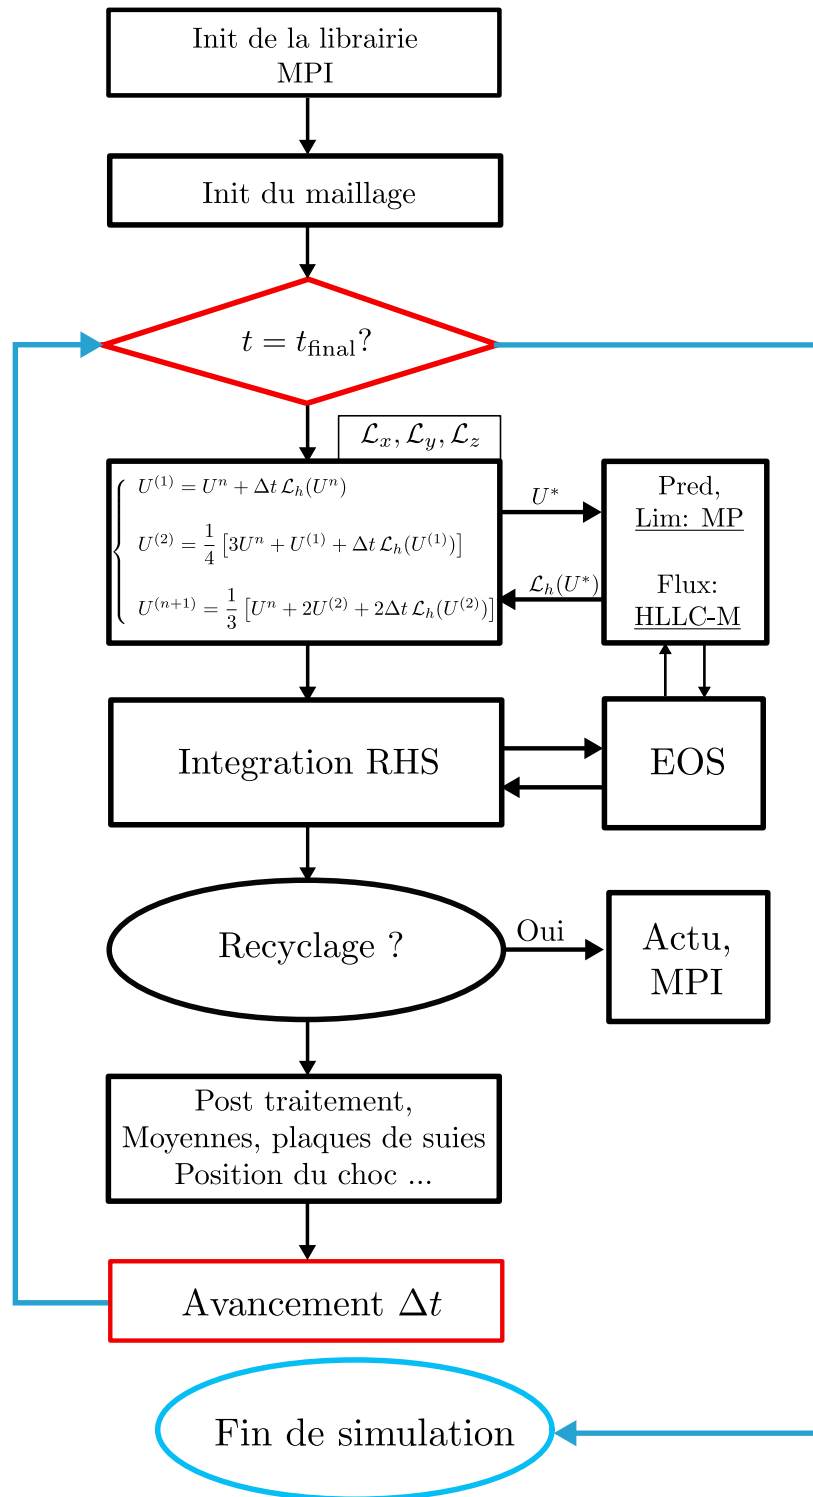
Init de la librairie MPI

Init du maillage

$t = t_{\text{final}}$?

$\mathcal{L}_x, \mathcal{L}_y, \mathcal{L}_z$

$\begin{cases} U^{(1)} = U^n + \Delta t\,\mathcal{L}_h(U^n) \\ U^{(2)} = \frac{1}{4}\left[3U^n + U^{(1)} + \Delta t\,\mathcal{L}_h(U^{(1)})\right] \\ U^{(n+1)} = \frac{1}{3}\left[U^n + 2U^{(2)} + 2\Delta t\,\mathcal{L}_h(U^{(2)})\right] \end{cases}$

$U^*$

$\mathcal{L}_h(U^*)$

Pred,
Lim: MP

Flux:
HLLC-M

Integration RHS

EOS

Recyclage ?

Oui

Actu,
MPI

Post traitement,
Moyennes, plaques de suies
Position du choc ...

Avancement $\Delta t$

Fin de simulation